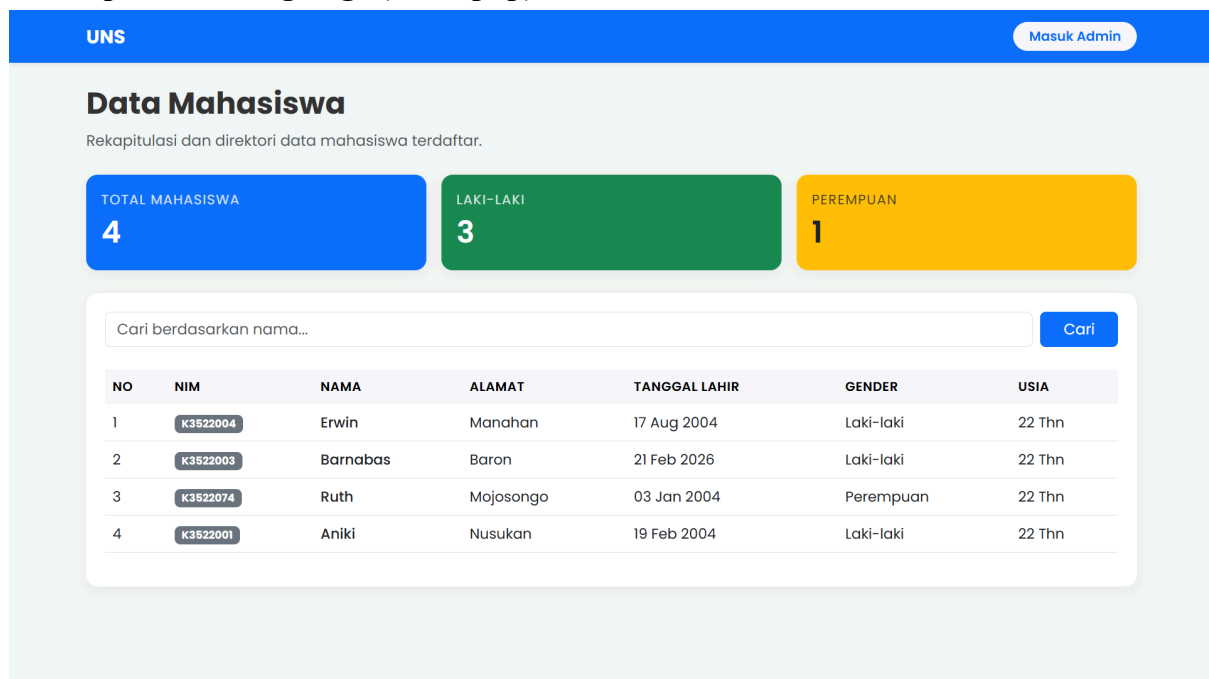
UNS

Masuk Admin

Data Mahasiswa

Rekapitulasi dan direktori data mahasiswa terdaftar.

TOTAL MAHASISWA
4

LAKI-LAKI
3

PEREMPUAN
1

Cari berdasarkan nama...

Cari

| NO | NIM | NAMA | ALAMAT | TANGGAL LAHIR | GENDER | USIA |
|---|---|---|---|---|---|---|
| 1 | K3522004 | Erwin | Manahan | 17 Aug 2004 | Laki-laki | 22 Thn |
| 2 | K3522003 | Barnabas | Baron | 21 Feb 2026 | Laki-laki | 22 Thn |
| 3 | K3522074 | Ruth | Mojosongo | 03 Jan 2004 | Perempuan | 22 Thn |
| 4 | K3522001 | Aniki | Nusukan | 19 Feb 2004 | Laki-laki | 22 Thn |